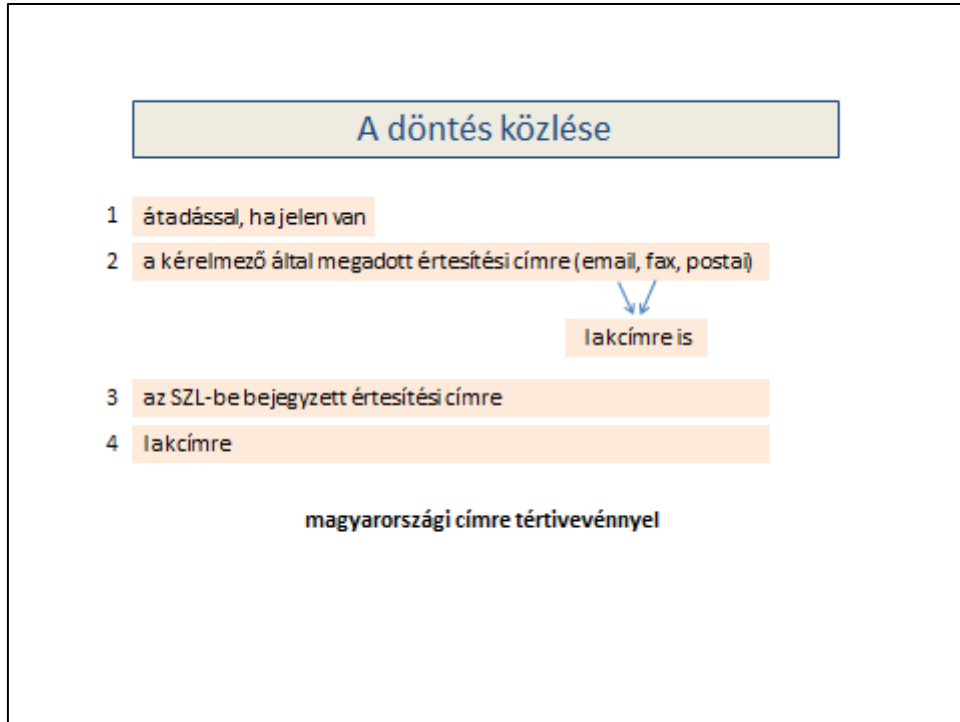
A döntés közlése

1 átadással, ha jelen van

2 a kérelmező által megadott értesítési címre (email, fax, postai)

lakcímre is

3 az SZL-be bejegyzett értesítési címre

4 lakcímre

magyarországi címre tértivevénnyel